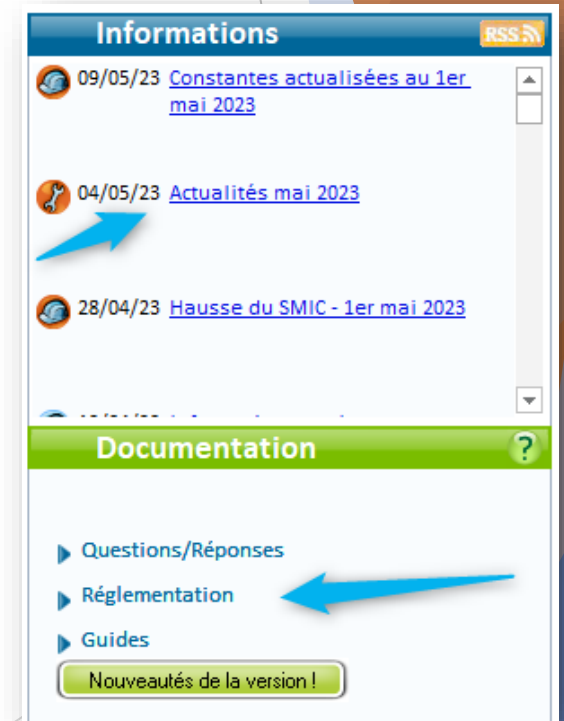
Informations

RSS

09/05/23 Constantes actualisées au 1er mai 2023

04/05/23 Actualités mai 2023

28/04/23 Hausse du SMIC - 1er mai 2023

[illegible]

Documentation

?

Questions/Réponses

Réglementation

Guides

Nouveautés de la version !